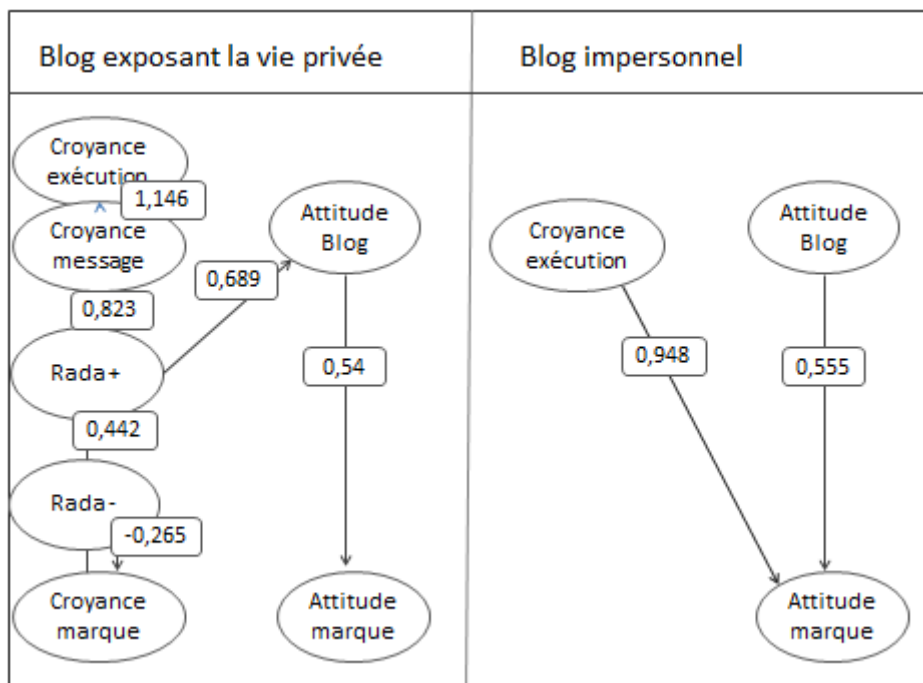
| Blog exposant la vie privée | Blog impersonnel |
|---|---|

Croyance exécution
1,146
Croyance message
0,823
Rada+
0,442
Rada-
-0,265
Croyance marque
0,689
Attitude Blog
0,54
Attitude marque

Croyance exécution
0,948
Attitude Blog
0,555
Attitude marque